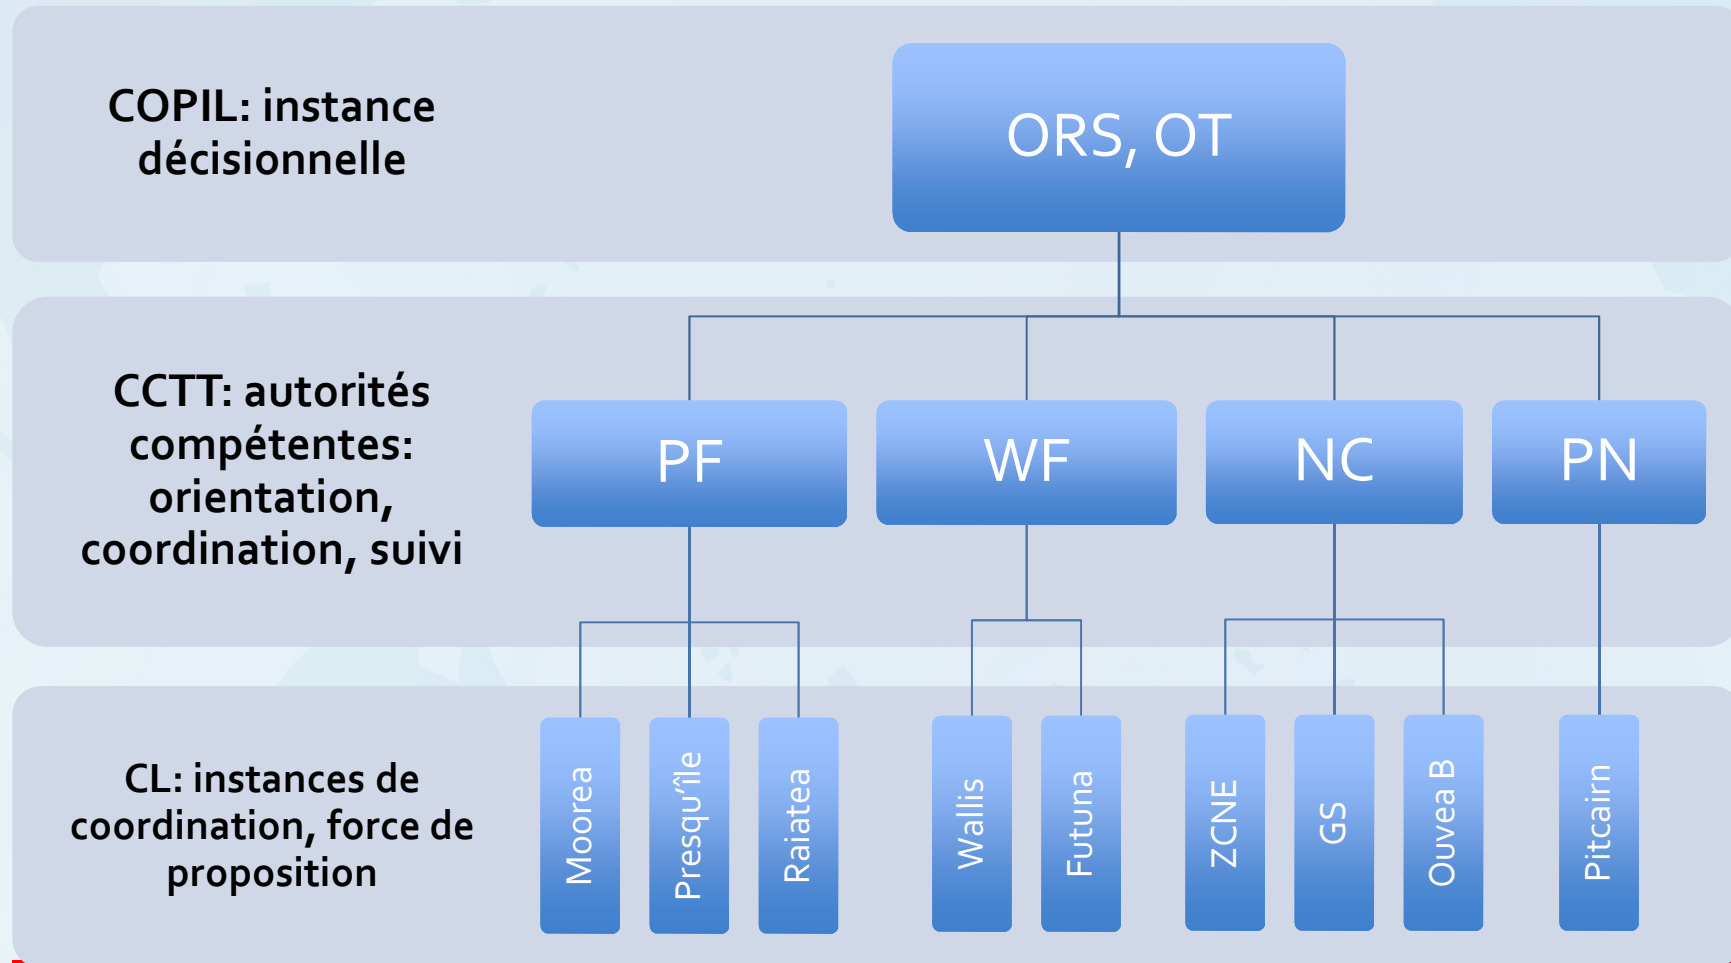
COPIL: instance décisionnelle

ORS, OT

CCTT: autorités compétentes: orientation, coordination, suivi

PF

WF

NC

PN

CL: instances de coordination, force de proposition

Moorea

Presqu'île

Raiatea

Wallis

Futuna

ZCNE

GS

Ouvea B

Pitcairn